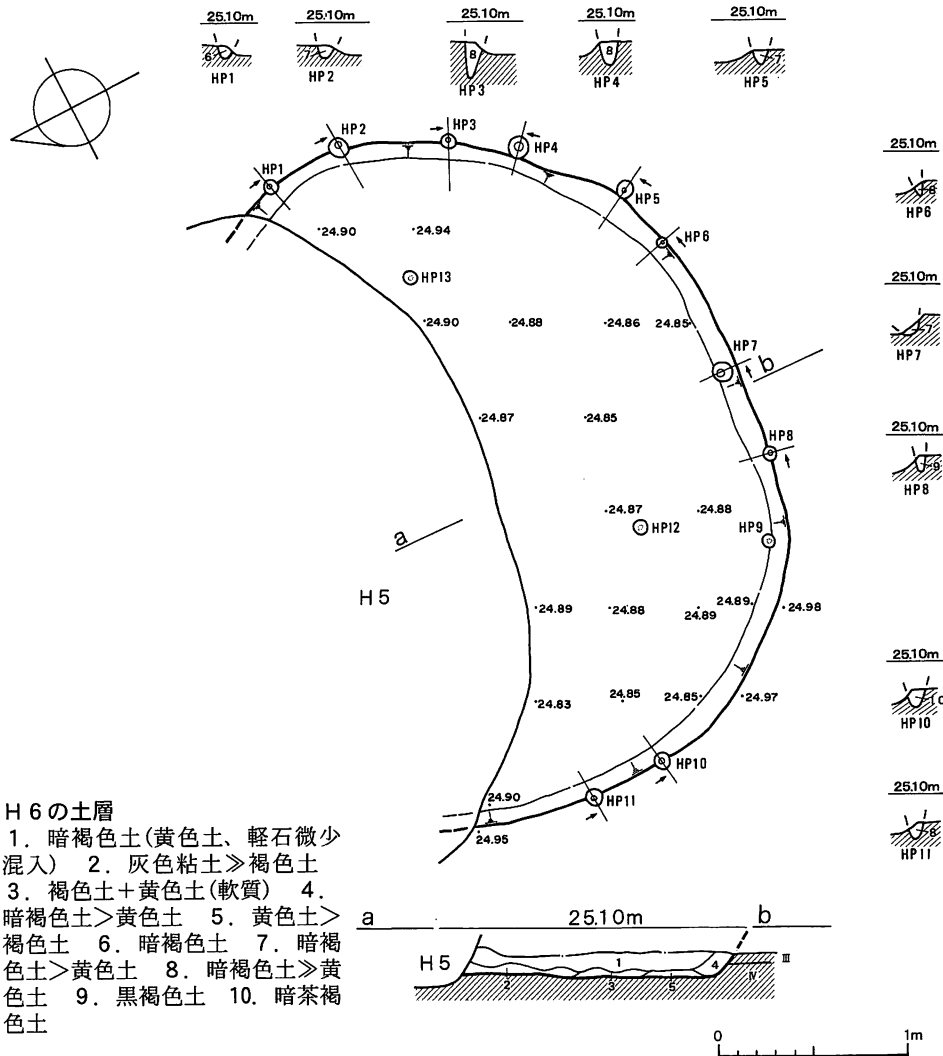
25.10m
6
HP1

25.10m
7
HP2

25.10m
8
HP3

25.10m
8
HP4

25.10m
7
HP5

25.10m
8
HP6

25.10m
7
HP7

25.10m
9
HP8

25.10m
10
HP10

25.10m
8
HP11

HP1
HP2
HP3
HP4
HP5
HP6
HP7
HP8
HP9
HP10
HP11
HP12
HP13

·24.90
·24.94
·24.90
·24.88
·24.86
24.85
·24.87
·24.85
·24.87
·24.88
·24.89
·24.88
24.89
24.89
·24.98
·24.83
24.85
24.85
·24.97
24.90
24.95

b
a
H5

H6の土層
1．暗褐色土(黄色土、軽石微少混入)　2．灰色粘土≫褐色土　3．褐色土＋黄色土(軟質)　4．暗褐色土＞黄色土　5．黄色土＞褐色土　6．暗褐色土　7．暗褐色土＞黄色土　8．暗褐色土≫黄色土　9．黒褐色土　10．暗茶褐色土

a
25.10m
b
H5
1
2
3
5
4
Ⅲ
Ⅳ

0
1m